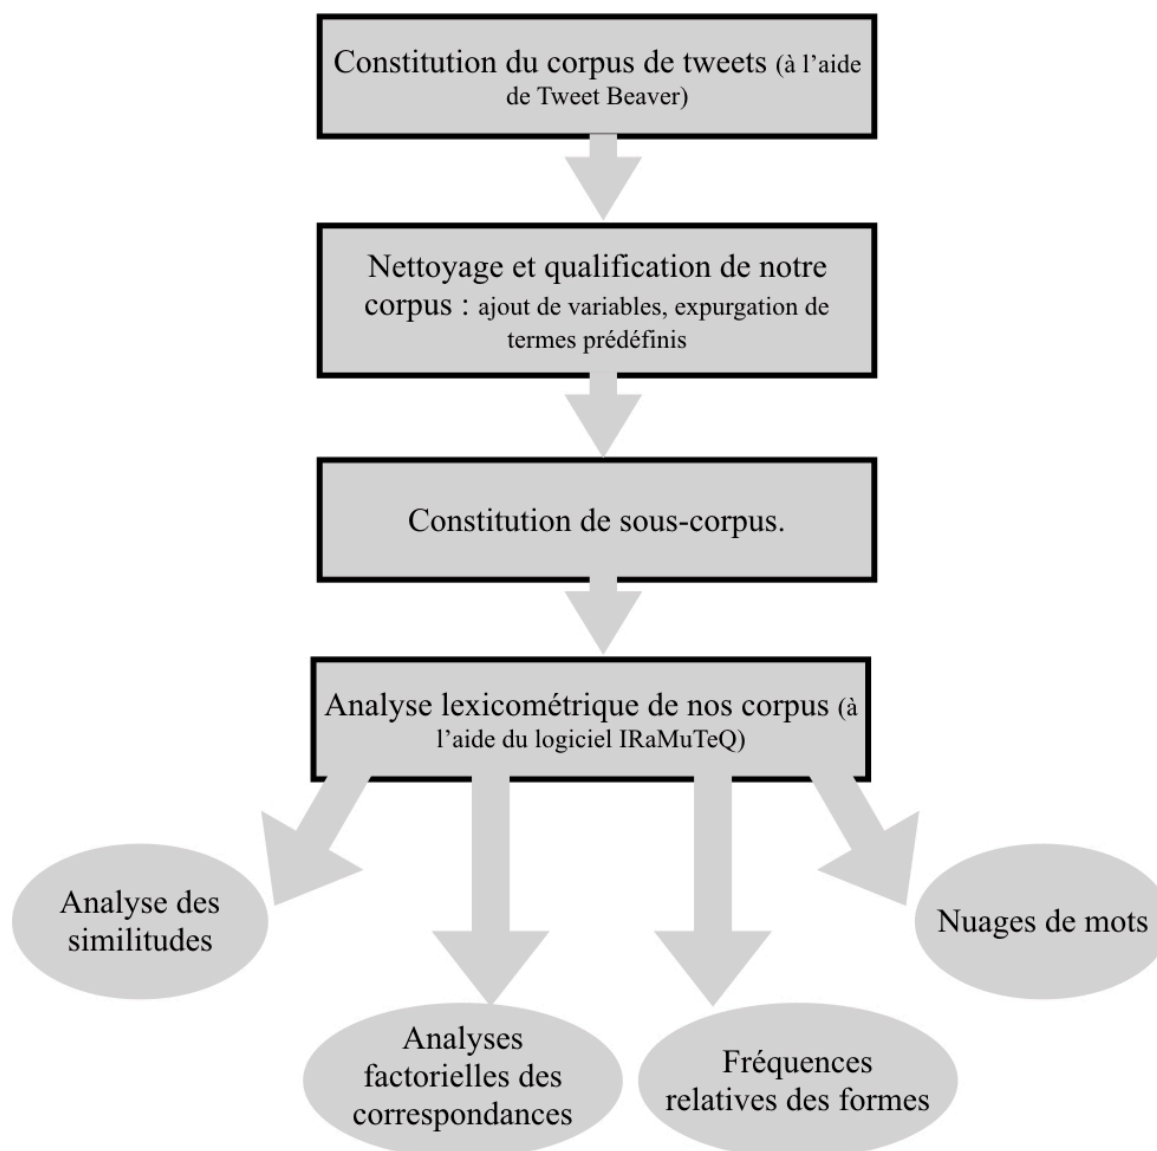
Constitution du corpus de tweets (à l'aide de Tweet Beaver)

Nettoyage et qualification de notre corpus : ajout de variables, expurgation de termes prédéfinis

Constitution de sous-corpus.

Analyse lexicométrique de nos corpus (à l'aide du logiciel IRaMuTeQ)

Analyse des similitudes

Analyses factorielles des correspondances

Fréquences relatives des formes

Nuages de mots